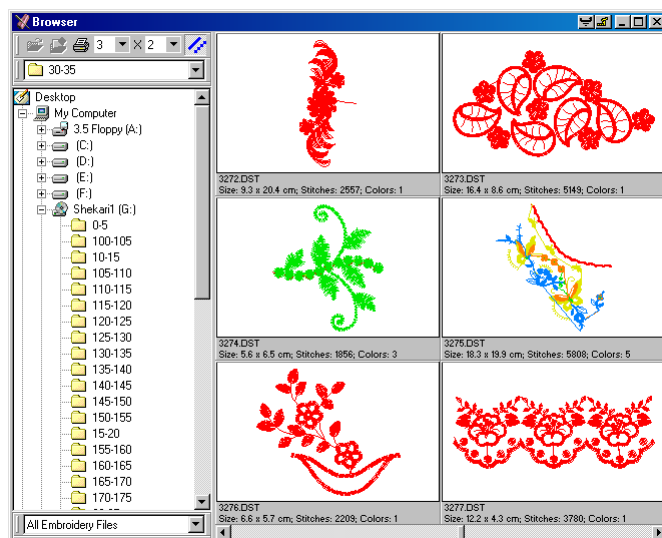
Browser

3 × 2

30-35

Desktop
My Computer
3.5 Floppy (A:)
(C:)
(D:)
(E:)
(F:)
Shekari1 (G:)
0-5
100-105
10-15
105-110
110-115
115-120
120-125
125-130
130-135
135-140
140-145
145-150
150-155
15-20
155-160
160-165
165-170
170-175

All Embroidery Files

3272.DST
Size: 9.3 x 20.4 cm; Stitches: 2557; Colors: 1

3273.DST
Size: 16.4 x 8.6 cm; Stitches: 5149; Colors: 1

3274.DST
Size: 5.6 x 6.5 cm; Stitches: 1856; Colors: 3

3275.DST
Size: 18.3 x 19.9 cm; Stitches: 5808; Colors: 5

3276.DST
Size: 6.6 x 5.7 cm; Stitches: 2209; Colors: 1

3277.DST
Size: 12.2 x 4.3 cm; Stitches: 3780; Colors: 1